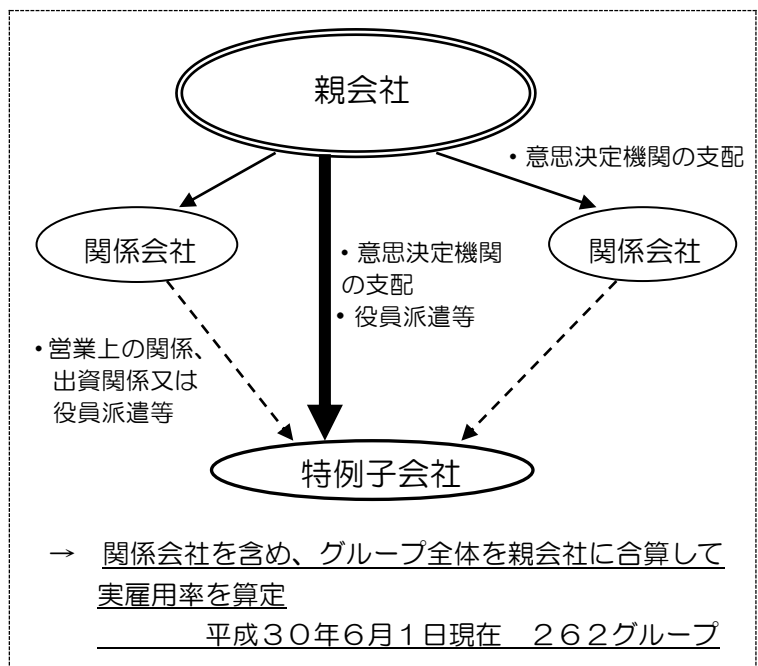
親会社

・意思決定機関の支配

関係会社

・意思決定機関の支配
・役員派遣等

関係会社

・営業上の関係、出資関係又は役員派遣等

特例子会社

→ 関係会社を含め、グループ全体を親会社に合算して実雇用率を算定

平成３０年６月１日現在　２６２グループ